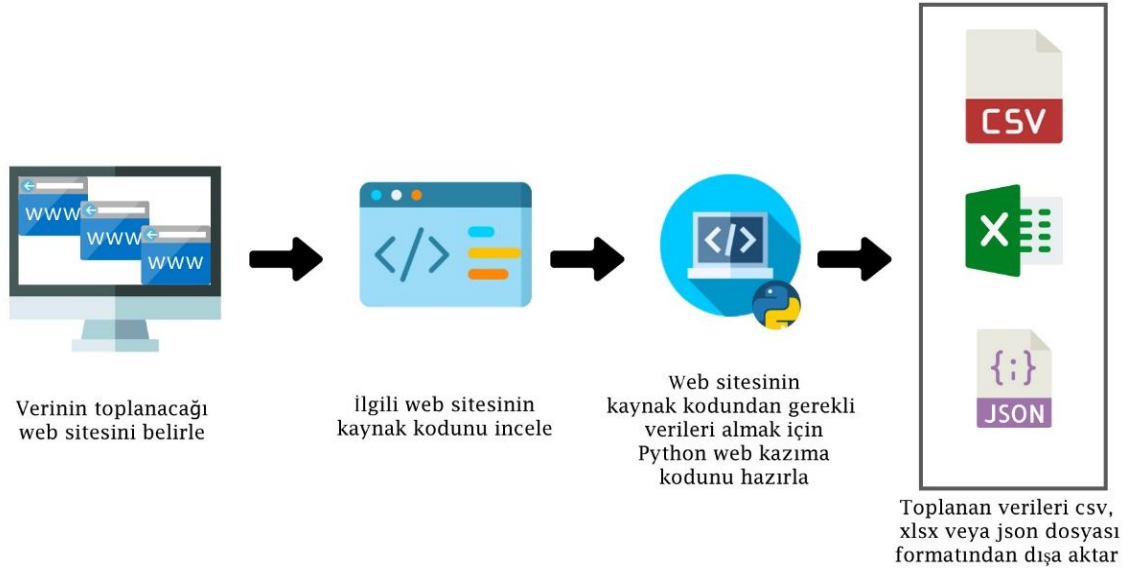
WWW
WWW
WWW

Verinin toplanacağı web sitesini belirle

</>

İlgili web sitesinin kaynak kodunu incele

</>

Web sitesinin kaynak kodundan gerekli verileri almak için Python web kazıma kodunu hazırla

CSV

X

{;}
JSON

Toplanan verileri csv, xlsx veya json dosyası formatından dışa aktar